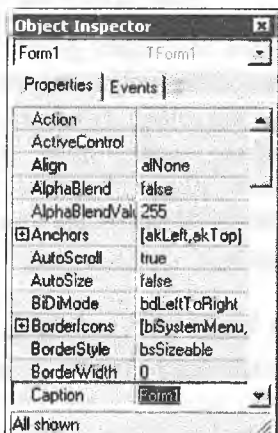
Object Inspector

Form1 TForm1

Properties | Events

| | |
|---|---|
| Action | |
| ActiveControl | |
| Align | alNone |
| AlphaBlend | false |
| AlphaBlendVal | 255 |
| ⊞Anchors | [akLeft,akTop] |
| AutoScroll | true |
| AutoSize | false |
| BiDiMode | bdLeftToRight |
| ⊞BorderIcons | [biSystemMenu, |
| BorderStyle | bsSizeable |
| BorderWidth | 0 |
| Caption | Form1 |

All shown